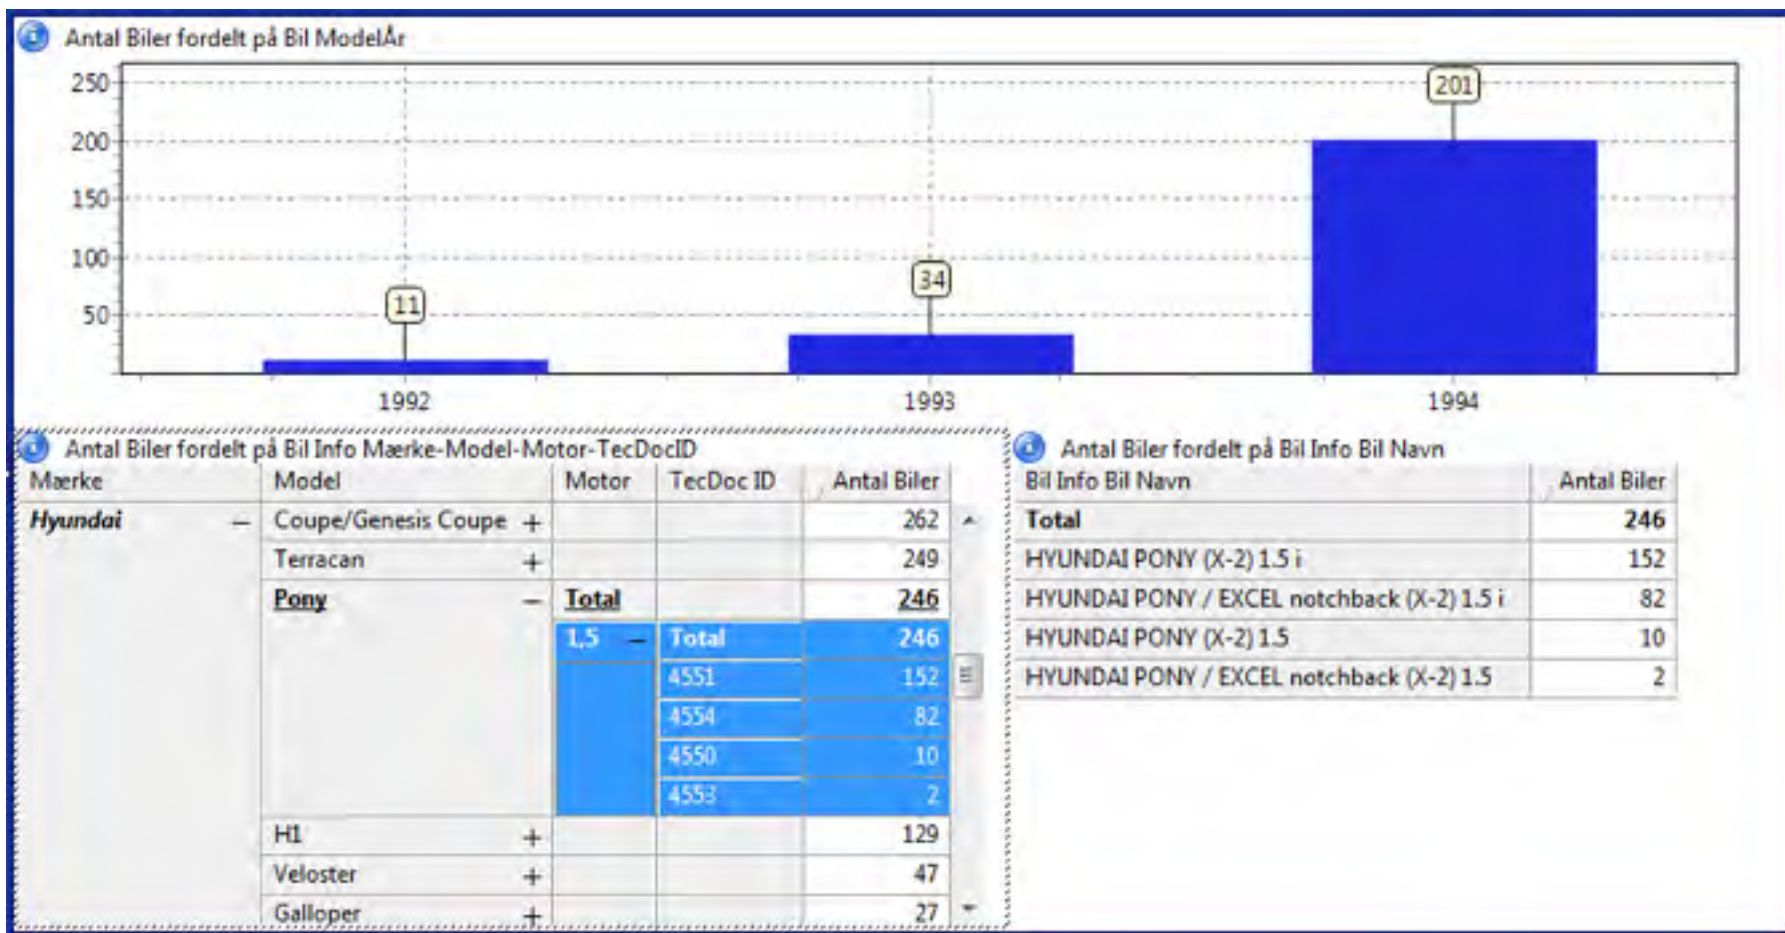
Antal Biler fordelt på Bil ModelÅr

250
200
150
100
50

11
34
201

1992
1993
1994

Antal Biler fordelt på Bil Info Mærke-Model-Motor-TecDocID

| Mærke | Model | Motor | TecDoc ID | Antal Biler |
|---|---|---|---|---|
| Hyundai – | Coupe/Genesis Coupe + | | | 262 |
| | Terracan + | | | 249 |
| | Pony – | Total | | 246 |
| | | 1,5 – | Total | 246 |
| | | | 4551 | 152 |
| | | | 4554 | 82 |
| | | | 4550 | 10 |
| | | | 4553 | 2 |
| | H1 + | | | 129 |
| | Veloster + | | | 47 |
| | Galloper + | | | 27 |

Antal Biler fordelt på Bil Info Bil Navn

| Bil Info Bil Navn | Antal Biler |
|---|---|
| Total | 246 |
| HYUNDAI PONY (X-2) 1.5 i | 152 |
| HYUNDAI PONY / EXCEL notchback (X-2) 1.5 i | 82 |
| HYUNDAI PONY (X-2) 1.5 | 10 |
| HYUNDAI PONY / EXCEL notchback (X-2) 1.5 | 2 |